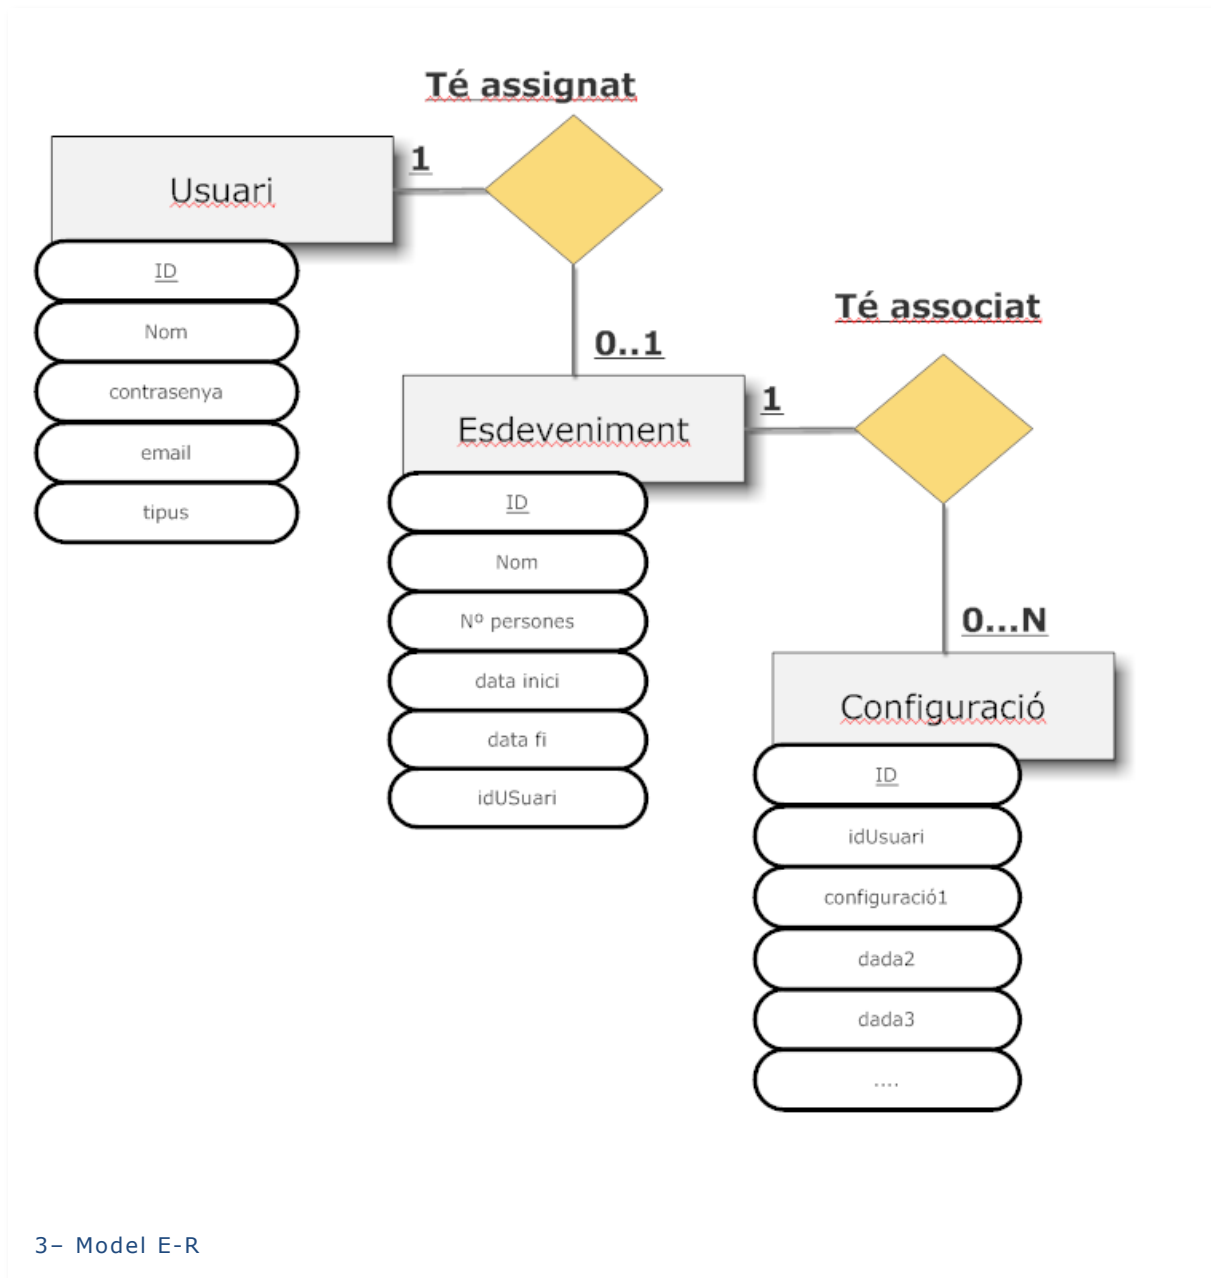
Té assignat

Usuari

1

ID

Nom

contrasenya

email

tipus

0..1

Té associat

Esdeveniment

1

ID

Nom

Nº persones

data inici

data fi

idUSuari

0...N

Configuració

ID

idUsuari

configuració1

dada2

dada3

....

3– Model E-R